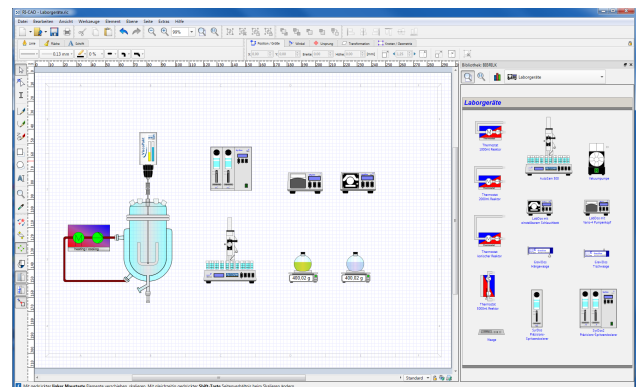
TG CAD - Laborgeräte

Datei Bearbeiten Ansicht Werkzeuge Element Ebene Seite Extras Hilfe

Linie Fläche Schrift

0,13 mm 0 %

Position / Größe Winkel Umgung Transformation Kreisen / Geometrie

Bibliothek: BEMEX

Laborgeräte

Laborgeräte

Thermostat 2000ml Reaktor

Ausfüllen 800

Mikrodosierer

Thermostat 2000ml Reaktor

Laborbox mit ...

Laborbox mit ...

Thermostat ...

Grenzfläche ...

Grenzfläche ...

Thermostat 2000ml Reaktor

Waage

Pumpe ...

Pumpe ...

Heating / cooling

400,02 g

400,02 g

Standard

Mit gedrückter linken Maustaste Elemente verschieben, skalieren. Mit gleichzeitig gedrückter Shift-Taste Seitenverhältnis beim Skalieren ändern.